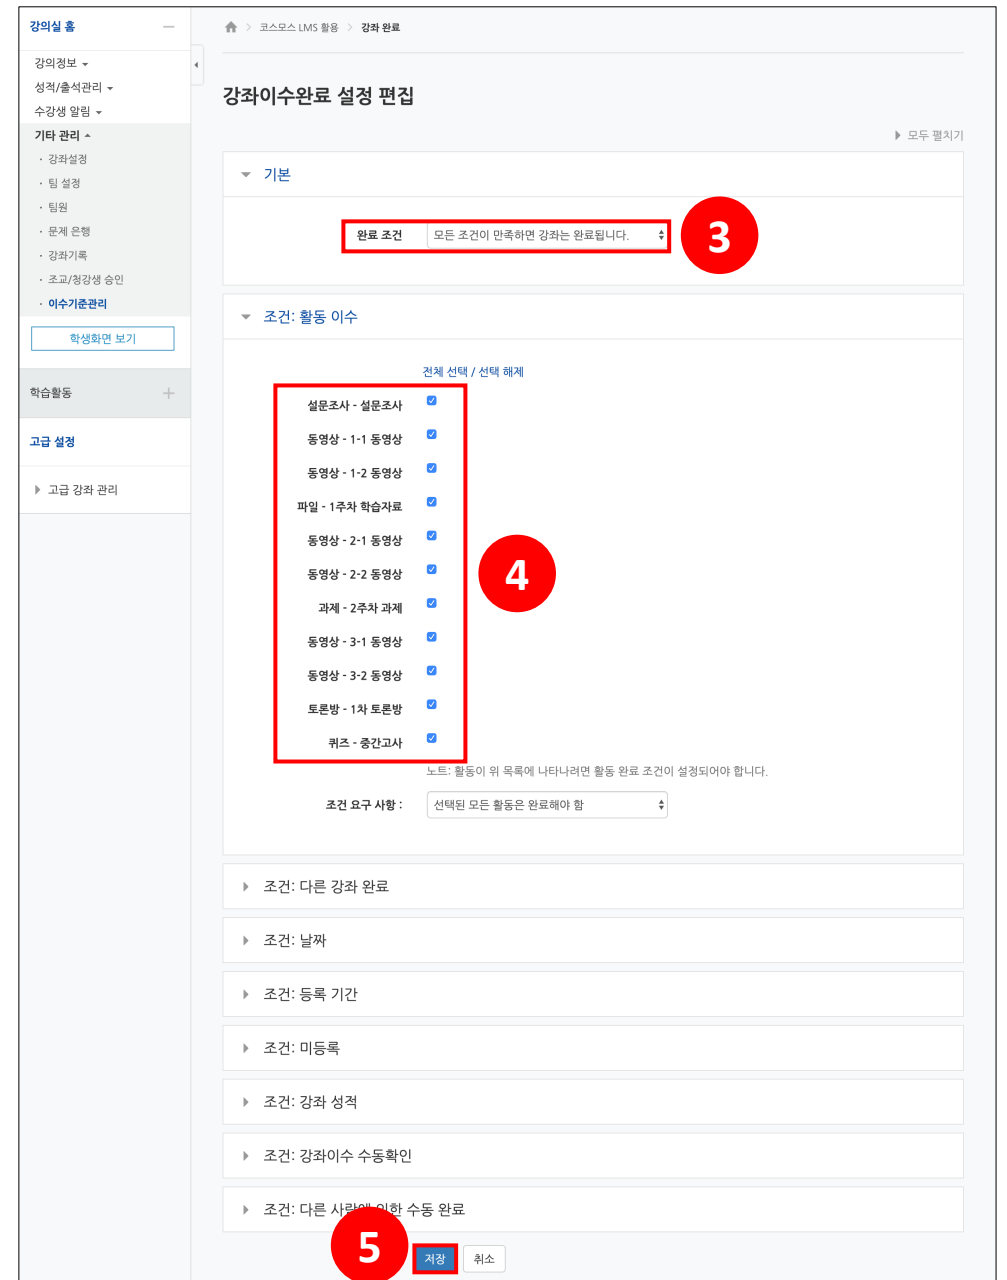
강의실 홈
강의정보
성적/출석관리
수강생 알림
기타 관리
· 강좌설정
· 팀 설정
· 팀원
· 문제 은행
· 강좌기록
· 조교/청강생 승인
· 이수기준관리
학생화면 보기
학습활동
고급 설정
고급 강좌 관리

코스모스 LMS 활용 > 강좌 완료

강좌이수완료 설정 편집

모두 펼치기

기본

완료 조건 모든 조건이 만족하면 강좌는 완료됩니다.

3

조건: 활동 이수

전체 선택 / 선택 해제

설문조사 - 설문조사
동영상 - 1-1 동영상
동영상 - 1-2 동영상
파일 - 1주차 학습자료
동영상 - 2-1 동영상
동영상 - 2-2 동영상
과제 - 2주차 과제
동영상 - 3-1 동영상
동영상 - 3-2 동영상
토론방 - 1차 토론방
퀴즈 - 중간고사

4

노트: 활동이 위 목록에 나타나려면 활동 완료 조건이 설정되어야 합니다.

조건 요구 사항 : 선택된 모든 활동은 완료해야 함

조건: 다른 강좌 완료
조건: 날짜
조건: 등록 기간
조건: 미등록
조건: 강좌 성적
조건: 강좌이수 수동확인
조건: 다른 사람에 의한 수동 완료

5

저장 취소